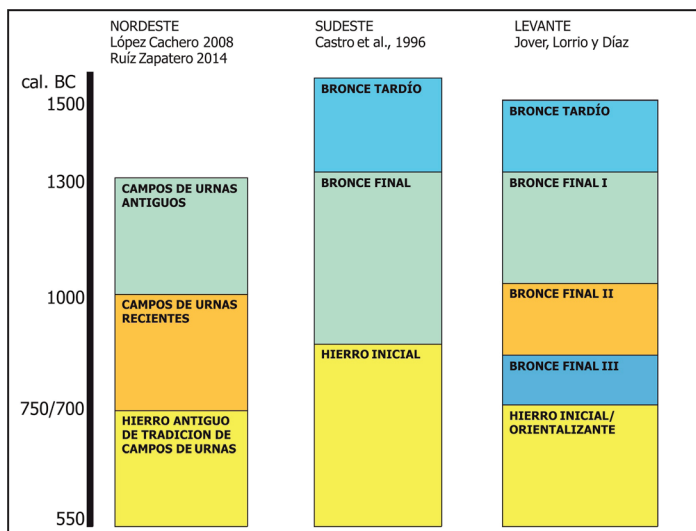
NORDESTE
López Cachero 2008
Ruíz Zapatero 2014

SUDESTE
Castro et al., 1996

LEVANTE
Jover, Lorrio y Díaz

cal. BC
1500
1300
1000
750/700
550

CAMPOS DE URNAS ANTIGUOS
CAMPOS DE URNAS RECIENTES
HIERRO ANTIGUO DE TRADICION DE CAMPOS DE URNAS

BRONCE TARDÍO
BRONCE FINAL
HIERRO INICIAL

BRONCE TARDÍO
BRONCE FINAL I
BRONCE FINAL II
BRONCE FINAL III
HIERRO INICIAL/ ORIENTALIZANTE